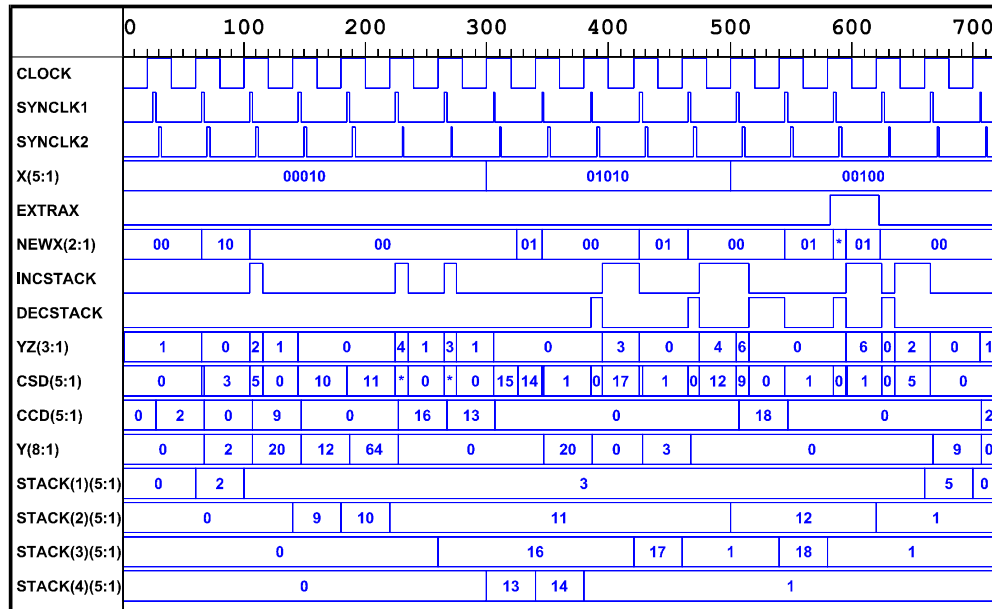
0 100 200 300 400 500 600 700

| Signal | Values |
|---|---|
| CLOCK | |
| SYNCLK1 | |
| SYNCLK2 | |
| X(5:1) | 00010 01010 00100 |
| EXTRAX | |
| NEWX(2:1) | 00 10 00 01 00 01 00 01 * 01 00 |
| INCSTACK | |
| DECSTACK | |
| YZ(3:1) | 1 0 2 1 0 4 1 3 1 0 3 0 4 6 0 6 0 2 0 1 |
| CSD(5:1) | 0 3 5 0 10 11 * 0 * 0 15 14 1 0 17 1 0 12 9 0 1 0 1 0 5 0 |
| CCD(5:1) | 0 2 0 9 0 16 13 0 18 0 2 |
| Y(8:1) | 0 2 20 12 64 0 20 0 3 0 9 0 |
| STACK(1)(5:1) | 0 2 3 5 0 |
| STACK(2)(5:1) | 0 9 10 11 12 1 |
| STACK(3)(5:1) | 0 16 17 1 18 1 |
| STACK(4)(5:1) | 0 13 14 1 |